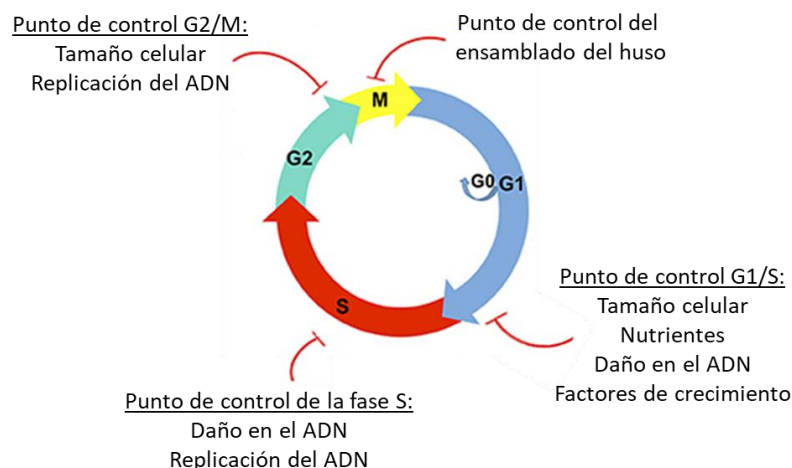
Punto de control G2/M:
Tamaño celular
Replicación del ADN

Punto de control del ensamblado del huso

M

G2

G0 G1

S

Punto de control G1/S:
Tamaño celular
Nutrientes
Daño en el ADN
Factores de crecimiento

Punto de control de la fase S:
Daño en el ADN
Replicación del ADN